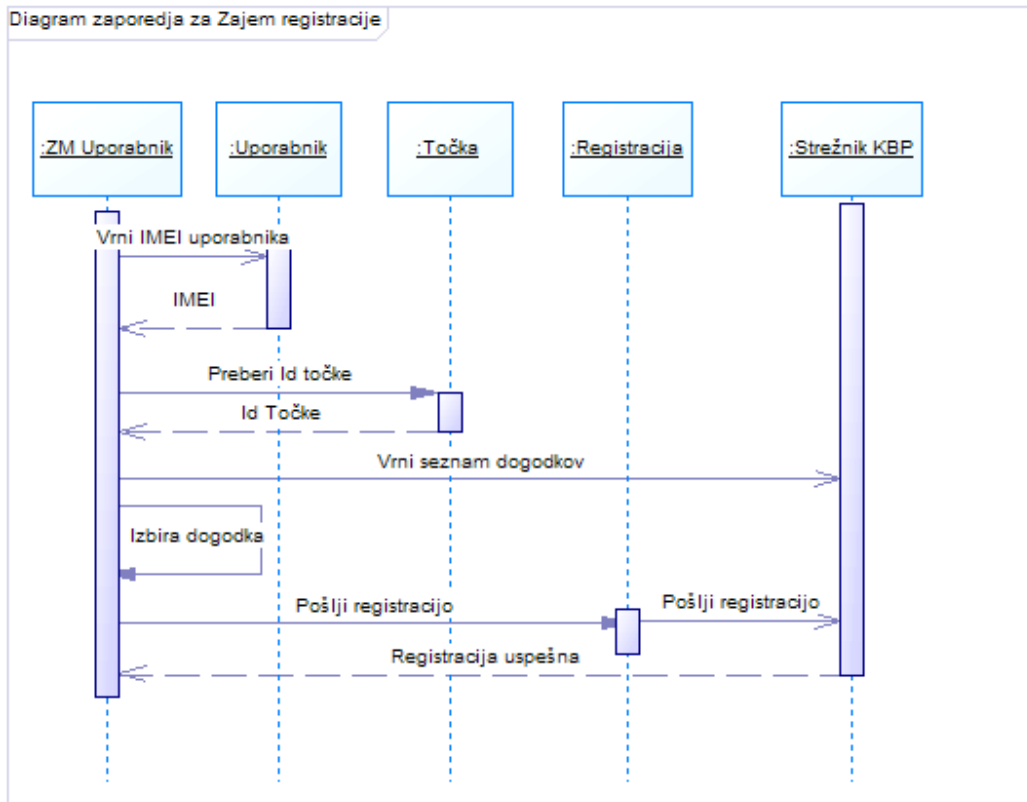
Diagram zaporedja za Zajem registracije

:ZM Uporabnik

:Uporabnik

:Točka

:Registracija

:Strežnik KBP

Vrni IMEI uporabnika

IMEI

Preberi Id točke

Id Točke

Vrni seznam dogodkov

Izbira dogodka

Pošlji registracijo

Pošlji registracijo

Registracija uspešna